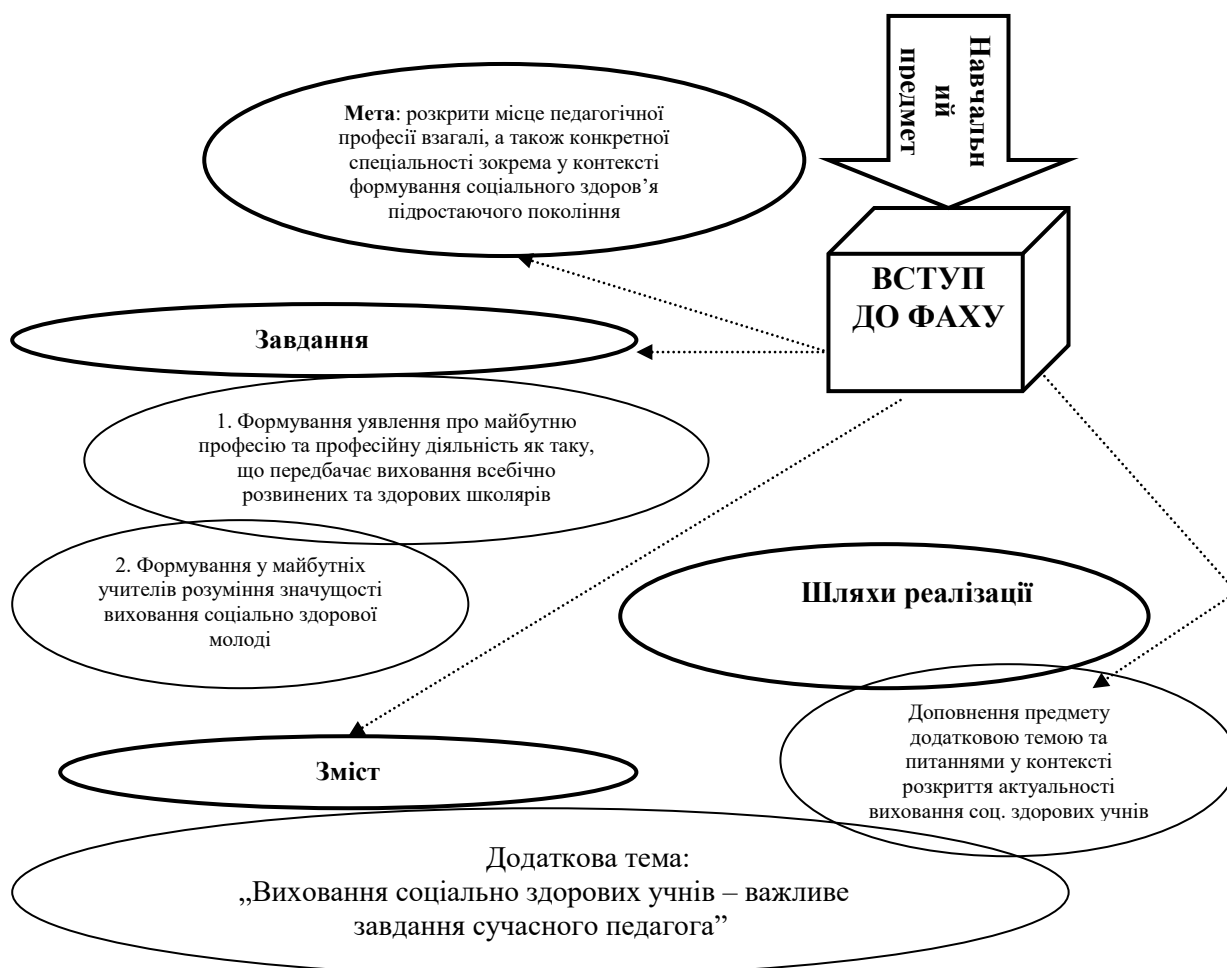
Навчальн ий предмет

Мета: розкрити місце педагогічної професії взагалі, а також конкретної спеціальності зокрема у контексті формування соціального здоров'я підростаючого покоління

ВСТУП ДО ФАХУ

Завдання

1. Формування уявлення про майбутню професію та професійну діяльність як таку, що передбачає виховання всебічно розвинених та здорових школярів

2. Формування у майбутніх учителів розуміння значущості виховання соціально здорової молоді

Шляхи реалізації

Доповнення предмету додатковою темою та питаннями у контексті розкриття актуальності виховання соц. здорових учнів

Зміст

Додаткова тема: „Виховання соціально здорових учнів – важливе завдання сучасного педагога"